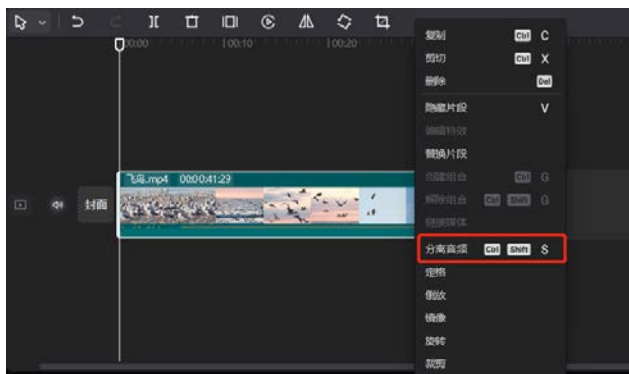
00:00 | 00:10 | 00:20

封面

飞鸟.mp4 00:00:41:29

复制 Ctrl C
剪切 Ctrl X
删除 Del
隐藏片段 V
编辑特效
替换片段
创建组合 Ctrl G
解除组合 Ctrl Shift G
创建媒体
分离音频 Ctrl Shift S
定格
倒放
镜像
旋转
裁剪